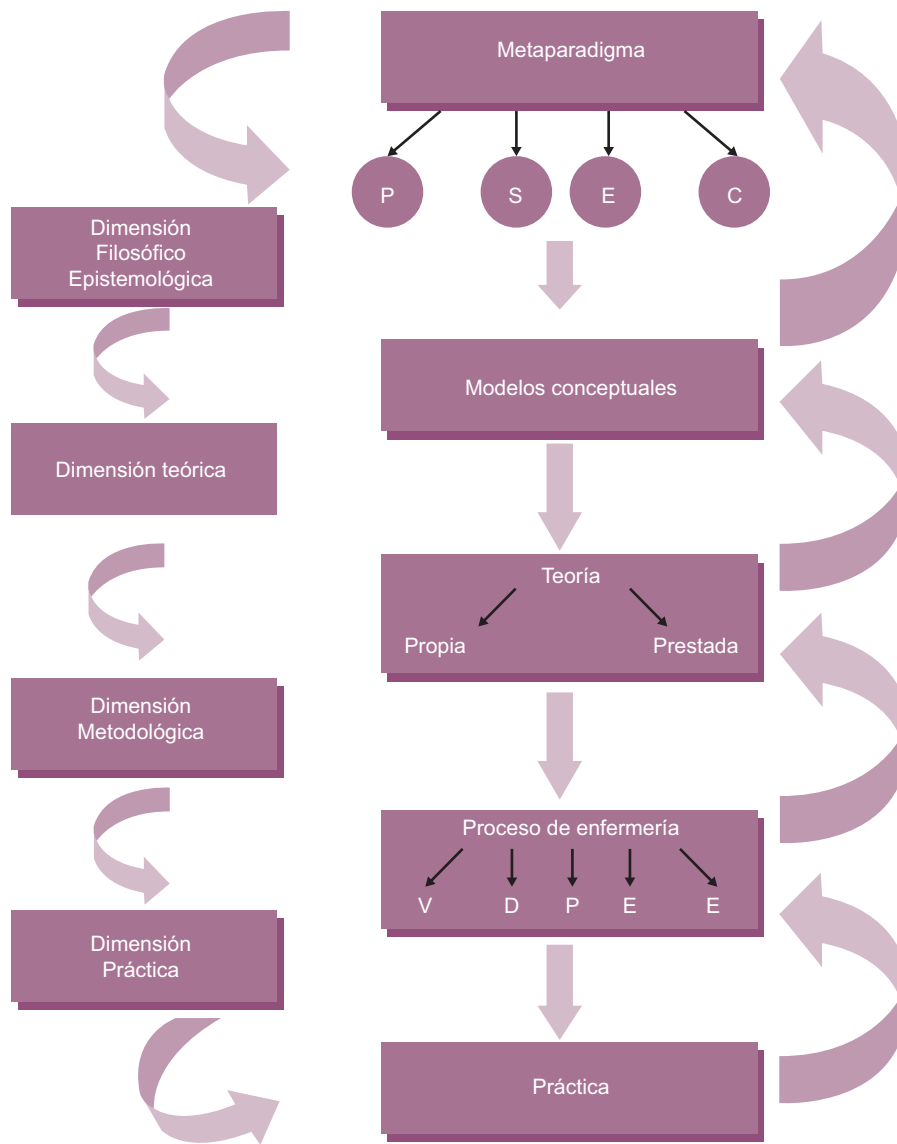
Metaparadigma

P S E C

Dimensión Filosófico Epistemológica

Modelos conceptuales

Dimensión teórica

Teoría

Propia Prestada

Dimensión Metodológica

Proceso de enfermería

V D P E E

Dimensión Práctica

Práctica